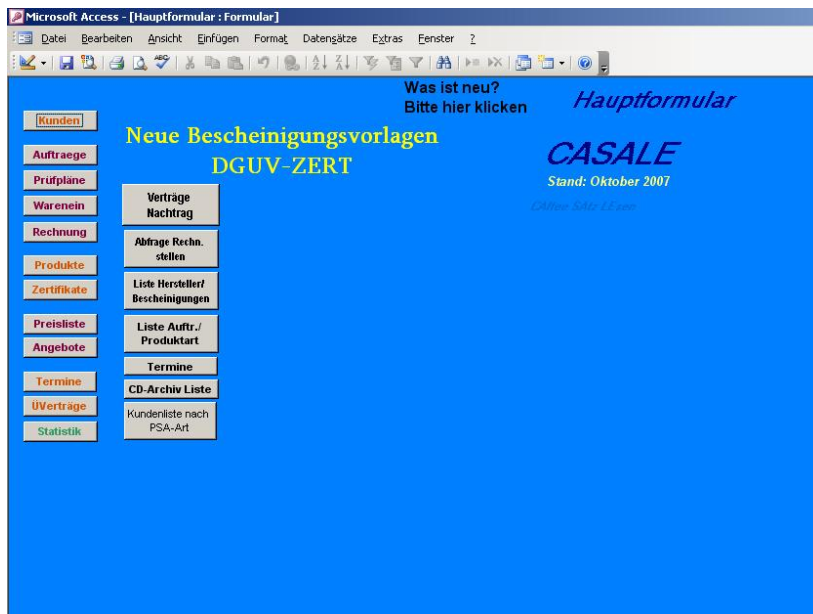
Microsoft Access - [Hauptformular : Formular]

Datei Bearbeiten Ansicht Einfügen Format Datensätze Extras Fenster ?

Was ist neu?
Bitte hier klicken

Hauptformular

Kunden

Neue Bescheinigungsvorlagen
DGUV-ZERT

CASALE
Stand: Oktober 2007

CAlter SAtz LEsen

Auftraege
Prüfpläne
Warenein
Rechnung
Produkte
Zertifikate
Preisliste
Angebote
Termine
ÜVerträge
Statistik

Verträge Nachtrag
Abfrage Rechn. stellen
Liste Hersteller/ Bescheinigungen
Liste Auftr./ Produktart
Termine
CD-Archiv Liste
Kundenliste nach PSA-Art